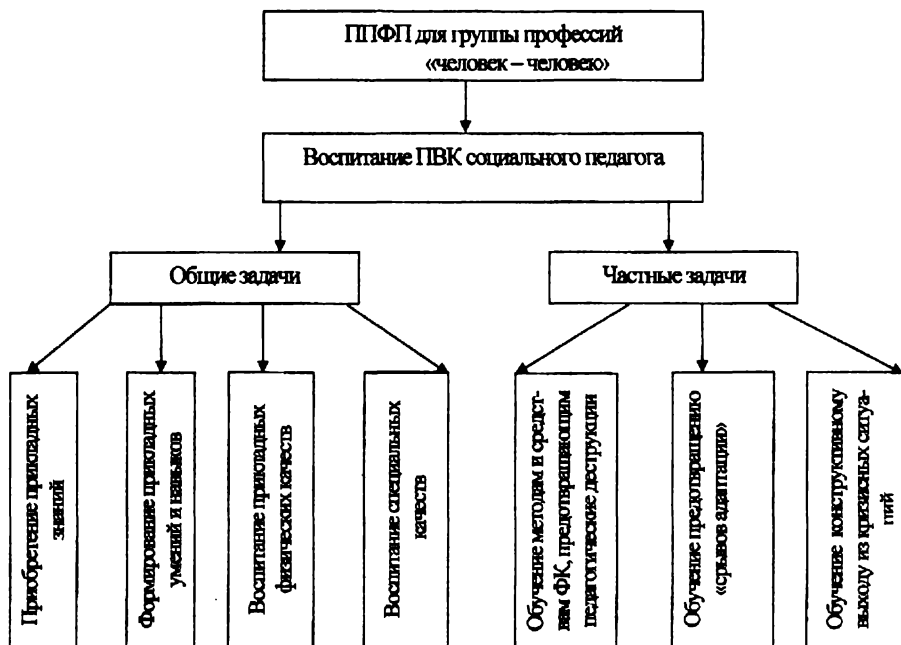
ППФП для группы профессий «человек – человек»

Воспитание ПВК социального педагога

Общие задачи

Частные задачи

Приобретение прикладных знаний

Формирование прикладных умений и навыков

Воспитание прикладных физических качеств

Воспитание специальных качеств

Обучение методам и средствам ФК, предотвращающим педагогические деструкции

Обучение предотвращению «срывов адаптации»

Обучение конструктивному выходу из кризисных ситуаций